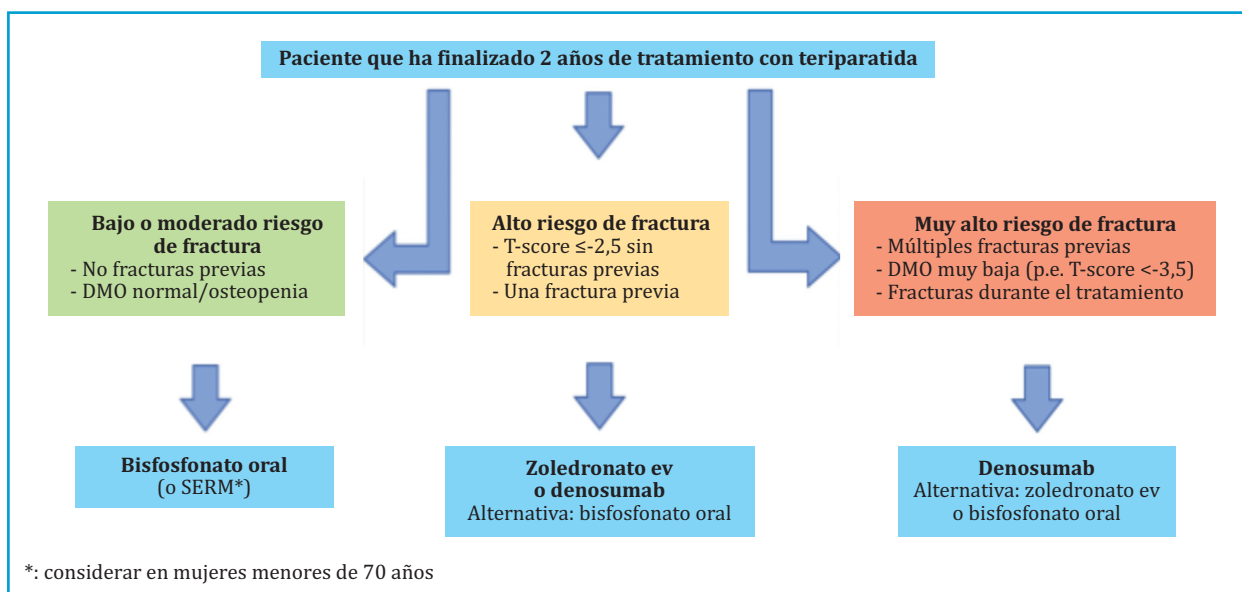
Paciente que ha finalizado 2 años de tratamiento con teriparatida

Bajo o moderado riesgo de fractura
- No fracturas previas
- DMO normal/osteopenia

Alto riesgo de fractura
- T-score ≤-2,5 sin fracturas previas
- Una fractura previa

Muy alto riesgo de fractura
- Múltiples fracturas previas
- DMO muy baja (p.e. T-score <-3,5)
- Fracturas durante el tratamiento

Bisfosfonato oral
(o SERM*)

Zoledronato ev
o denosumab
Alternativa: bisfosfonato oral

Denosumab
Alternativa: zoledronato ev
o bisfosfonato oral

*: considerar en mujeres menores de 70 años